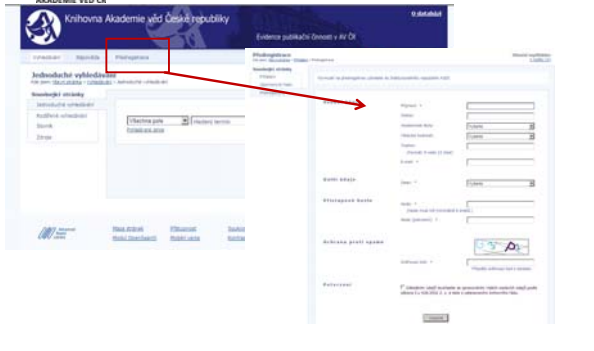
AKADEMIE VĚD ČR

Knihovna Akademie věd České republiky

O databázi

Evidence publikační činnosti v AV ČR

Vyhledávání Nápověda Předregistrace

Jednoduché vyhledávání

Související stránky

Jednoduché vyhledávání

Rozšířené vyhledávání

Slovník

Zdroje

Všechna pole

Hledaný termín

Mapa stránek

Přihlášení

Předregistrace

Formulář na předregistraci uživatele do institucionálního repozitáře KNAV

Příjmení *

Jméno

Akademický titul

Titul za jménem

Telefon

E-mail *

Další údaje

Přístupové údaje

Login *

Heslo *

Heslo (potvrzení) *

Ochrana proti spamu

Potvrzení

Odeslat